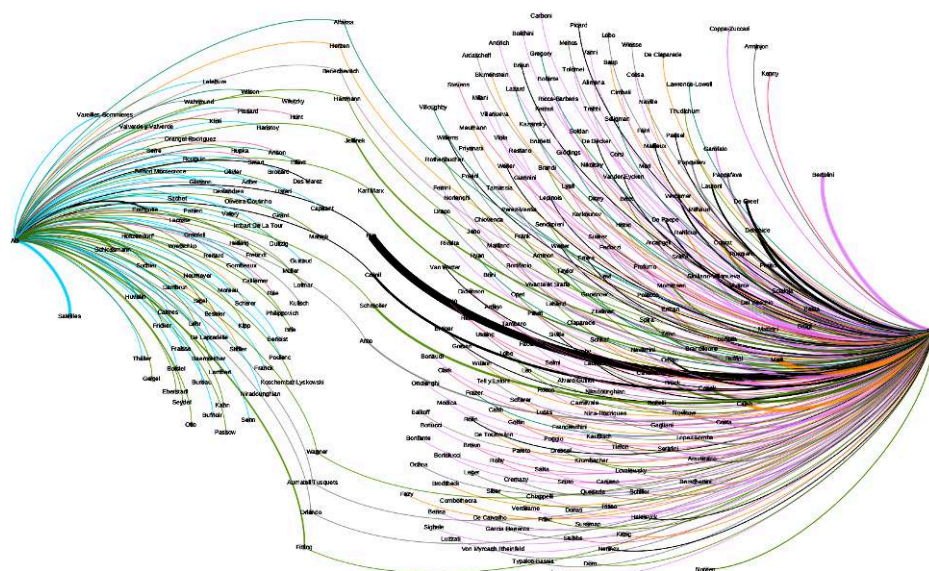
Carboni
Picard
Bolithini
Lobo
Andrich
Melnos
Wiesse
De Claparede
Coppa-Zuccari
Aristocheff
Gregory
Tolomei
Amijnon
Barisp
Blumenstein
Ferri
Bojan
Bolanta
Aliimena
Colsa
Lawrence-Lowell
Kepny
Stevens
Millari
Lazzari
Rocco-Barbaris
Cimbali
Nasiha
Villoughby
Villalbaviva
Treffil
Saligman
Thudichum
Kazareff
Moufflam
Vido
Soldan
Felli
Patiisal
Zanfolio
Williams
Emboli
De Decker
Mallioux
Friyenmack
Restano
Giddings
Rollenson
Fumaesole
Cors
Nicolay
Mail
Fajelva
Pons
Weiler
Brandi
Lyall
Vander Eycken
Fenini
Vorkaver
Laudoni
De Greef
Bertolini
Gruninni
Tamansia
Dapry
Lasil
Hoffmann
Kerlekow
Ledinoo
Dixon
Pavalle
Choloenda
Sendovein
De Roupe
Jello
Franit
Gardenia
Pezella
Arschier
Ricotta
Rufford
Arcangeli
Halifar
Mattone
Amiron
Waller
Hoyn
Fairy
Profumo
Van Westow
Bifri
Bonifacio
Vivenzaid Barchi
Romiranas
Taylor
Dakinson
Opel
Lambert
Gooerow
Pelacco
Fantin
Colla
Anrilosio
Latri
Lambaro
Claparede
Solla
Vandemia
Brasser
Baronfreeze
Ugano
Gaberra
Lobo
Beim
Schubert
Borpaccini
Ratti
Bovard
Giuli
Carrelli
Kalm
Trall
Albers
Herbsen
Lafaillere
Bartaloweeks
Vigilini
Harnlinson
Warthamus
Vermeille-Sommiess
Pisard
Wherby
Vaivaroni de Varrenne
Klien
Hartray
Orangel-Rodriguez
Jellinek
Sampa
Hupka
Antomi
Rocque
Scopi
Elliot
Amon
Ollier
Brenstan
Guemmar
Arifor
Des Morez
Gerriscopp
Guyo
Karl Marx
Cojattini
Olivera Coutinho
Fitzschmid
Valley
Costai
Imbart De La Tour
Schlirer
Gardies
Marella
Hofzendorff
Graefel
Nodecke
Hellang
Dutzig
Schubmann
Treibe
Fehrboff
Guillaud
Fratti
Combettomi
Medler
Caliaro
Lotmar
Schmiter
Scobel
Newmeyer
Mohelan
Schener
Kulisch
Lantfreux
Katzu
Philipopovich
Hursalla
Cuervo
Kupp
Stefis
Saltfels
Fratorum
Felis
La Lanqueba
Schidler
Aristo
Friedler
Sulfier
Sanfo
Bonfadi
Thillier
Frabisch
Sauenstaier
Poulenc
Ovando
Cecca
Gaigai
Bolidel
Lambert
Koschemball Lyekowski
Tell y Lazer
Mafatti
Burdes
Eberhardt
Nardon Rantham
Frasser
Schaferer
Lucas
Cereghella
Menzica
Seydel
Culfien
Otto
Kuhn
Balloff
Buffler
Serni
Rollo
Gosiffin
Passaw
Bortucci
De Trevelikhan
Poggio
Bordiere
Bayo
Pallero
Bordisucci
Wagner
Ordina
Rally
Leger
Sallia
Assenzadatti Fusquets
Brochibach
Cremaxy
Silber
Fizzy
Combettucca
Chiappelli
Vereliume
Orlando
Boinso
De Carvalho
Bigiaelle
Garcia Baranceli
Lozzati
Fitting
Van Wyrauch Ittenfeld
Tyballm Ruisen
Alfie
Saldaus
Dieter